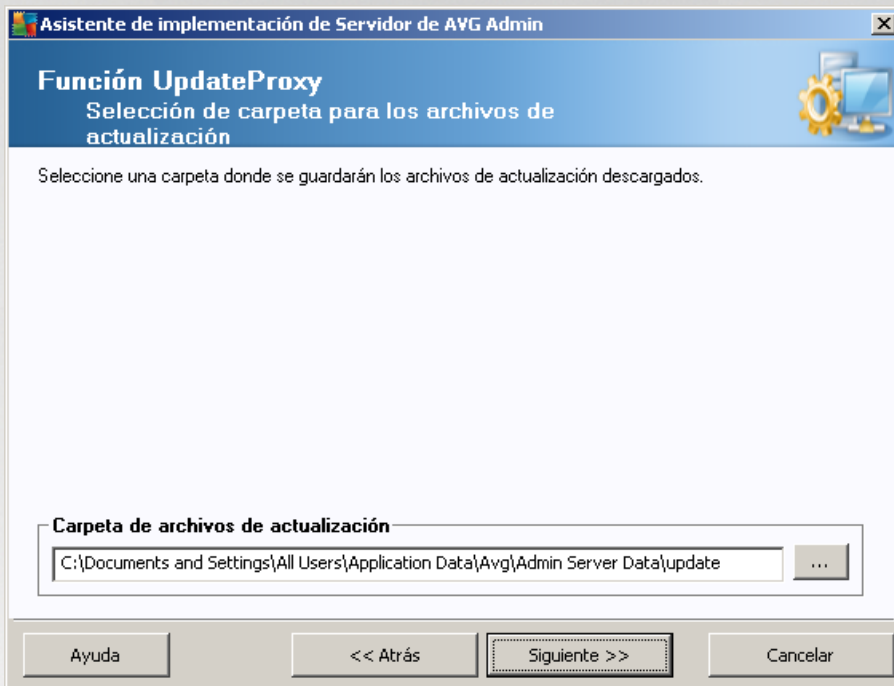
Asistente de implementación de Servidor de AVG Admin

Función UpdateProxy
Selección de carpeta para los archivos de actualización

Seleccione una carpeta donde se guardarán los archivos de actualización descargados.

Carpeta de archivos de actualización

C:\Documents and Settings\All Users\Application Data\Avg\Admin Server Data\update

...

Ayuda

<< Atrás

Siguiente >>

Cancelar